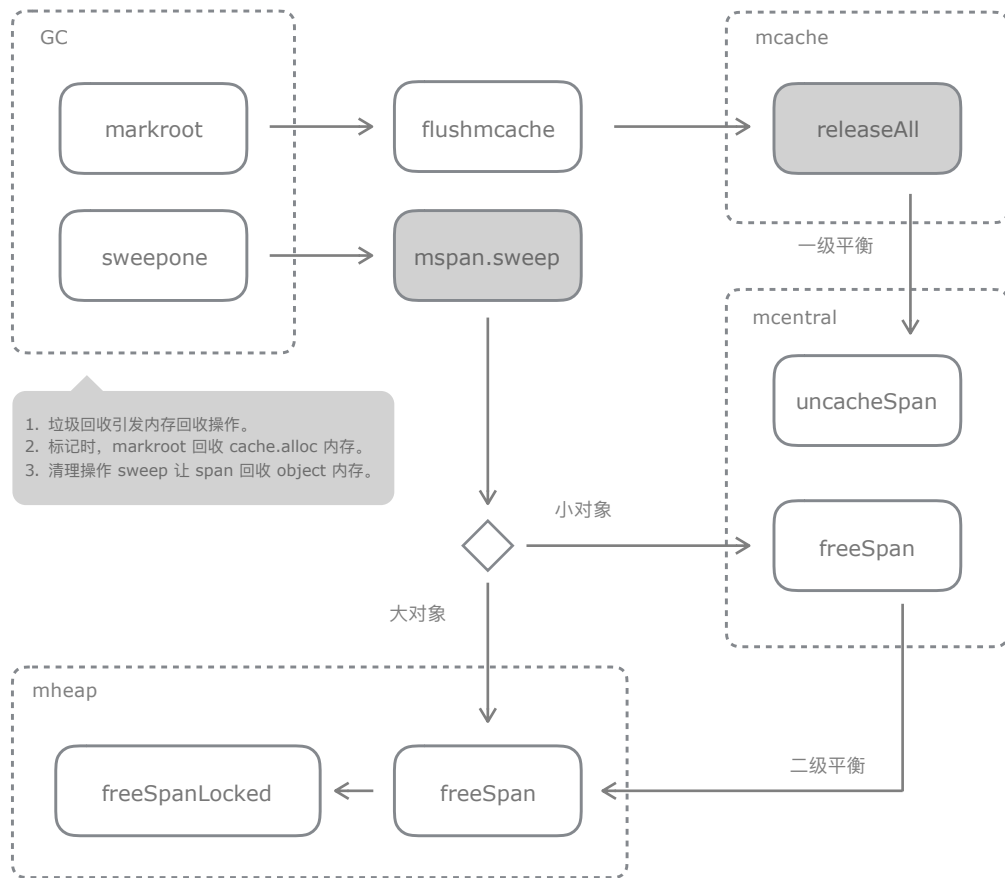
GC

markroot

flushmcache

mcache

releaseAll

sweepone

mspan.sweep

一级平衡

mcentral

uncacheSpan

1. 垃圾回收引发内存回收操作。
2. 标记时，markroot 回收 cache.alloc 内存。
3. 清理操作 sweep 让 span 回收 object 内存。

小对象

freeSpan

大对象

mheap

freeSpanLocked

freeSpan

二级平衡